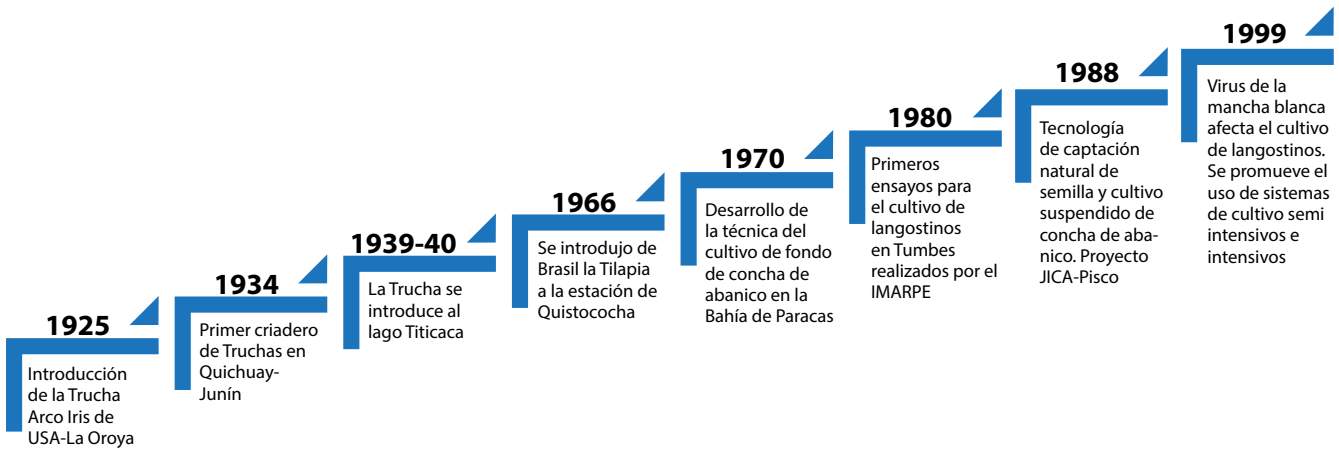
1925

Introducción de la Trucha Arco Iris de USA-La Oroya

1934

Primer criadero de Truchas en Quichuay-Junín

1939-40

La Trucha se introduce al lago Titicaca

1966

Se introdujo de Brasil la Tilapia a la estación de Quistococha

1970

Desarrollo de la técnica del cultivo de fondo de concha de abanico en la Bahía de Paracas

1980

Primeros ensayos para el cultivo de langostinos en Tumbes realizados por el IMARPE

1988

Tecnología de captación natural de semilla y cultivo suspendido de concha de abanico. Proyecto JICA-Pisco

1999

Virus de la mancha blanca afecta el cultivo de langostinos. Se promueve el uso de sistemas de cultivo semi intensivos e intensivos